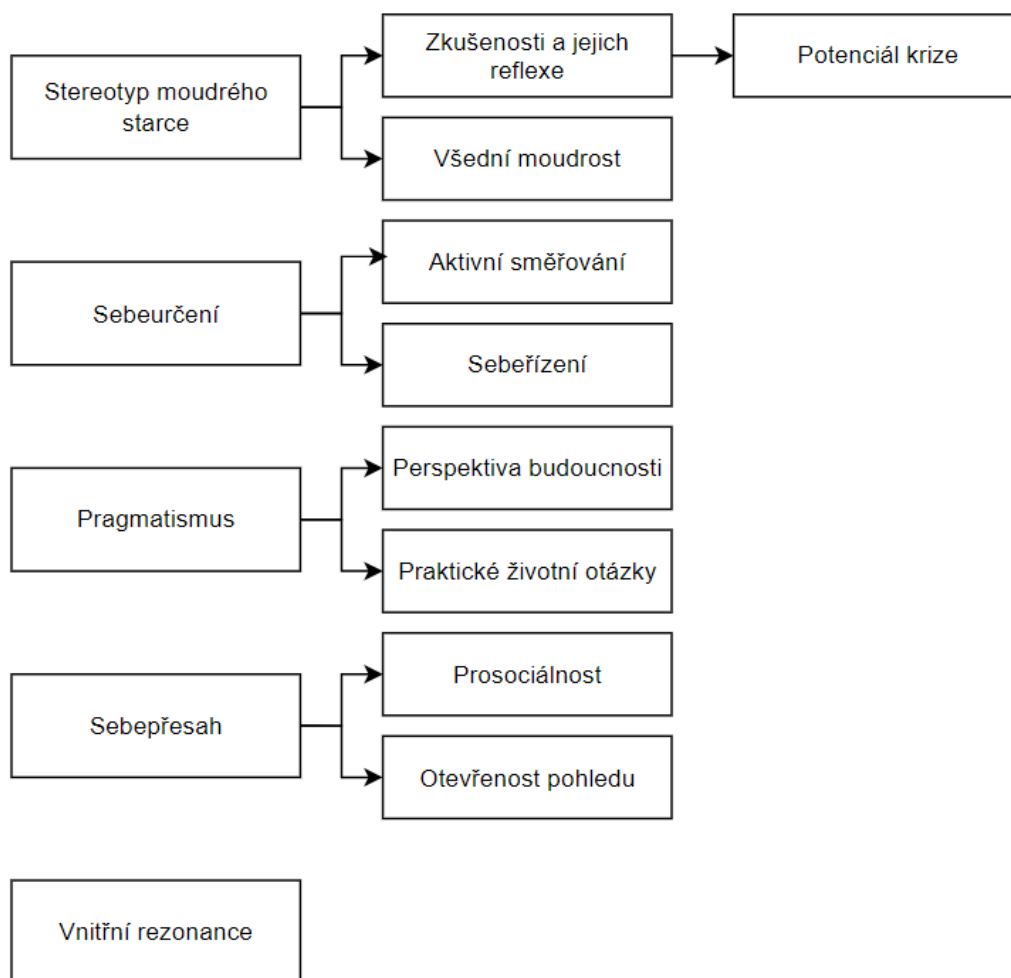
Stereotyp moudrého starce

Zkušenosti a jejich reflexe

Potenciál krize

Všední moudrost

Sebeurčení

Aktivní směřování

Sebeřízení

Pragmatismus

Perspektiva budoucnosti

Praktické životní otázky

Sebepřesah

Prosociálnost

Otevřenost pohledu

Vnitřní rezonance